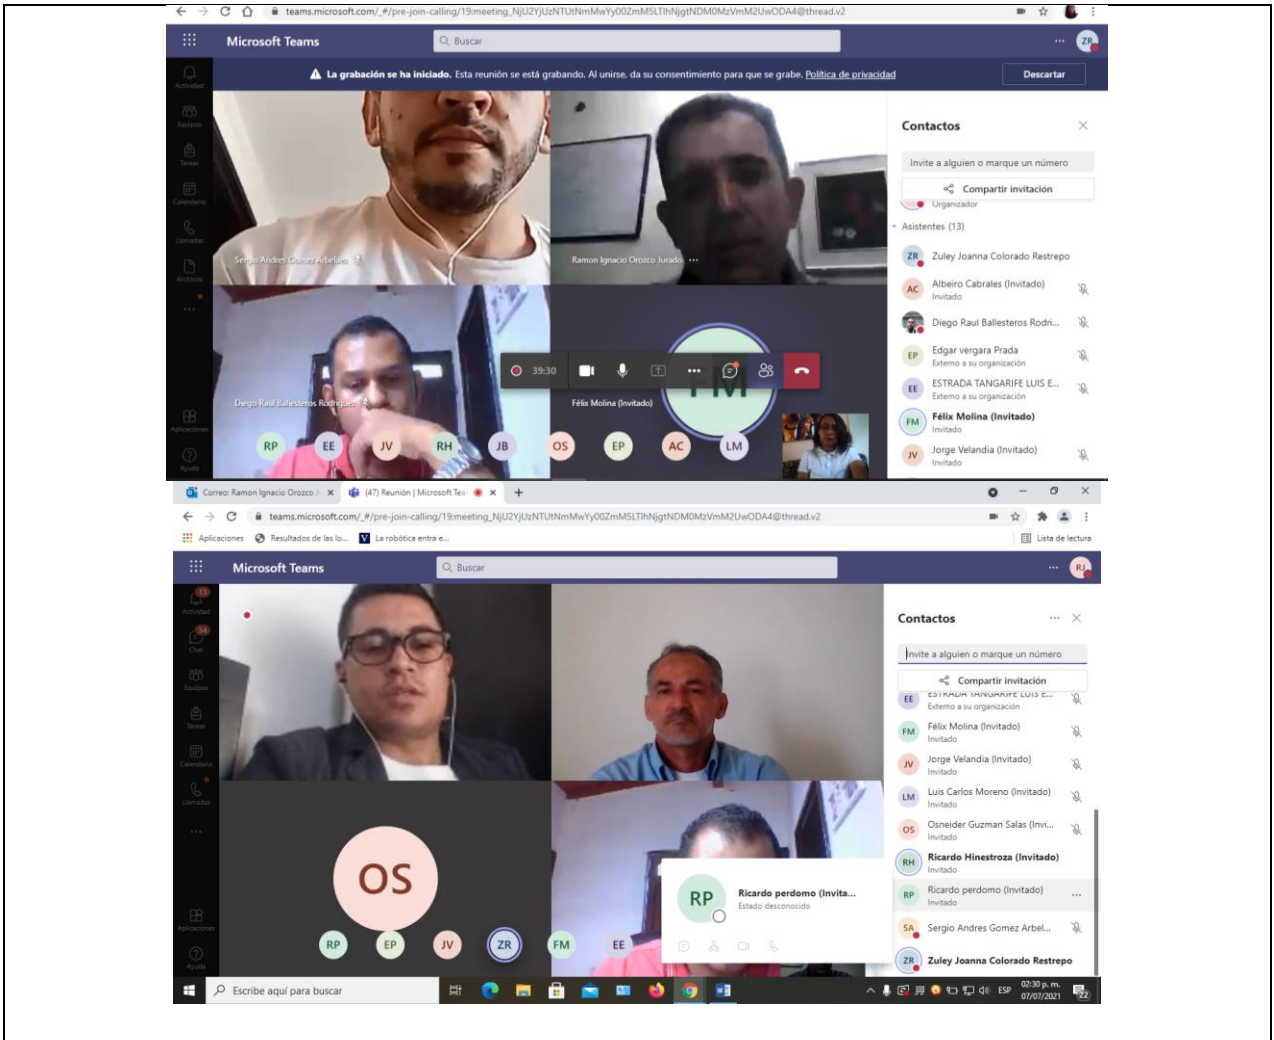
teams.microsoft.com/_#/pre-join-calling/19:meeting_NjU2YjUzNTUtNmMwYy00ZmM5LTlhNjgtNDM0MzVmM2UwODA4@thread.v2

Microsoft Teams
Buscar
ZR

Actividad
Equipos
Tareas
Calendario
Llamadas
Archivos
Aplicaciones
Ayuda

La grabación se ha iniciado. Esta reunión se está grabando. Al unirse, da su consentimiento para que se grabe. Política de privacidad
Descartar

Sergio Andres Gomez Arbelaez
Ramon Ignacio Orozco Jurado
Diego Raul Ballesteros Rodriguez
Félix Molina (Invitado)
39:30
FM

RP EE JV RH JB OS EP AC LM

Contactos
Invite a alguien o marque un número
Compartir invitación
Organizador
Asistentes (13)
ZR Zuley Joanna Colorado Restrepo
AC Albeiro Cabrales (Invitado)
Invitado
Diego Raul Ballesteros Rodri...
EP Edgar vergara Prada
Externo a su organización
EE ESTRADA TANGARIFE LUIS E...
Externo a su organización
FM Félix Molina (Invitado)
Invitado
JV Jorge Velandia (Invitado)
Invitado

Correo: Ramon Ignacio Orozco
(47) Reunión | Microsoft Tea
teams.microsoft.com/_#/pre-join-calling/19:meeting_NjU2YjUzNTUtNmMwYy00ZmM5LTlhNjgtNDM0MzVmM2UwODA4@thread.v2
Aplicaciones
Resultados de las lo...
La robótica entra e...
Lista de lectura

Microsoft Teams
Buscar
RJ

Actividad
Chat
Equipos
Tareas
Calendario
Llamadas
Aplicaciones
Ayuda

OS
RP
Ricardo perdomo (Invita...
Estado desconocido
RP EP JV ZR FM EE

Contactos
Invite a alguien o marque un número
Compartir invitación
EE ESTRADA TANGARIFE LUIS E...
Externo a su organización
FM Félix Molina (Invitado)
Invitado
JV Jorge Velandia (Invitado)
Invitado
LM Luis Carlos Moreno (Invitado)
Invitado
OS Osneider Guzman Salas (Invi...
Invitado
RH Ricardo Hinestroza (Invitado)
Invitado
RP Ricardo perdomo (Invitado)
Invitado
SA Sergio Andres Gomez Arbel...
ZR Zuley Joanna Colorado Restrepo

Escribe aquí para buscar
ESP
02:30 p. m.
07/07/2021
22